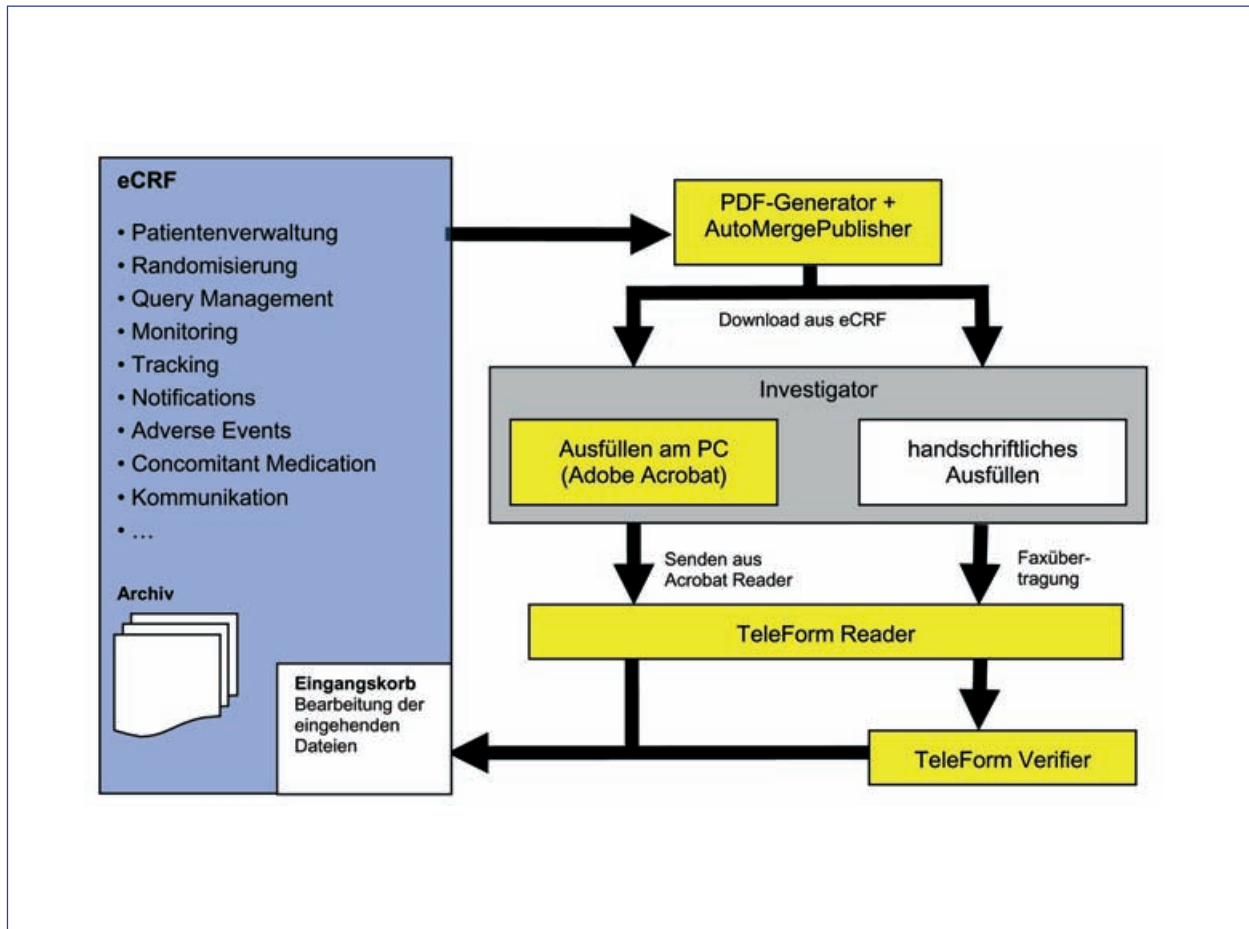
eCRF

• Patientenverwaltung
• Randomisierung
• Query Management
• Monitoring
• Tracking
• Notifications
• Adverse Events
• Concomitant Medication
• Kommunikation
• …

Archiv

Eingangskorb
Bearbeitung der eingehenden Dateien

PDF-Generator + AutoMergePublisher

Download aus eCRF

Investigator

Ausfüllen am PC (Adobe Acrobat)

handschriftliches Ausfüllen

Senden aus Acrobat Reader

Faxübertragung

TeleForm Reader

TeleForm Verifier